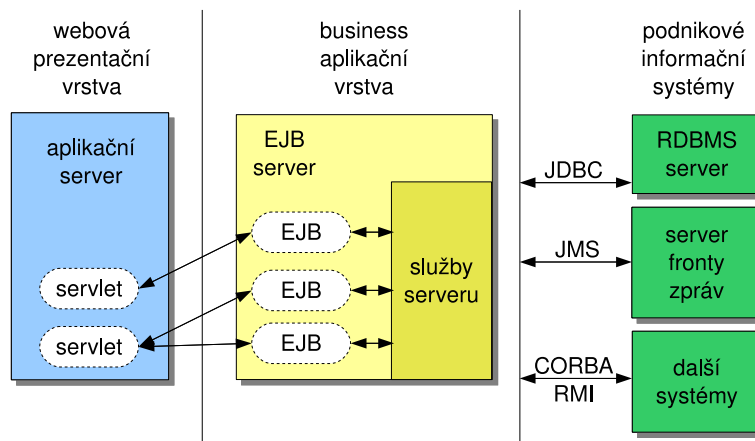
webová prezentační vrstva

business aplikační vrstva

podnikové informační systémy

aplikační server

servlet

servlet

EJB server

EJB

EJB

EJB

služby serveru

JDBC

JMS

CORBA RMI

RDBMS server

server fronty zpráv

další systémy